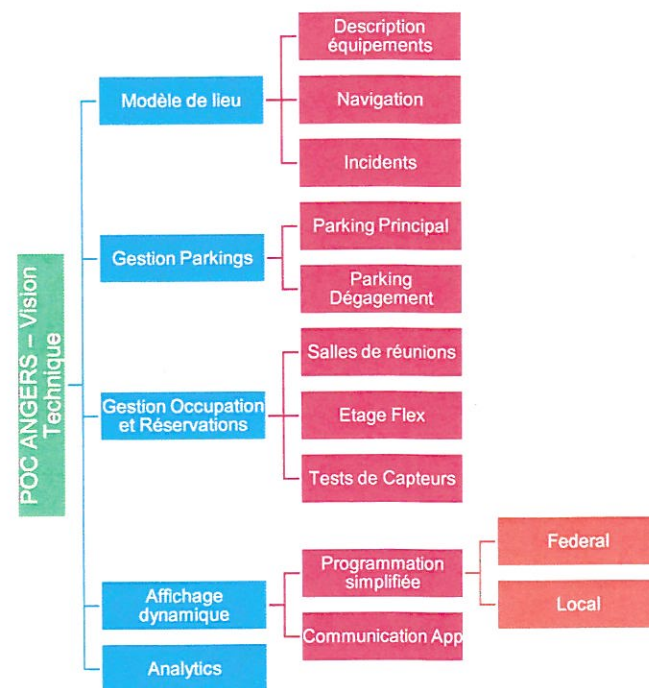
POC ANGERS – Vision Technique

Modèle de lieu
Description équipements
Navigation
Incidents

Gestion Parkings
Parking Principal
Parking Dégagement

Gestion Occupation et Réservations
Salles de réunions
Etage Flex
Tests de Capteurs

Affichage dynamique
Programmation simplifiée
Federal
Local
Communication App

Analytics